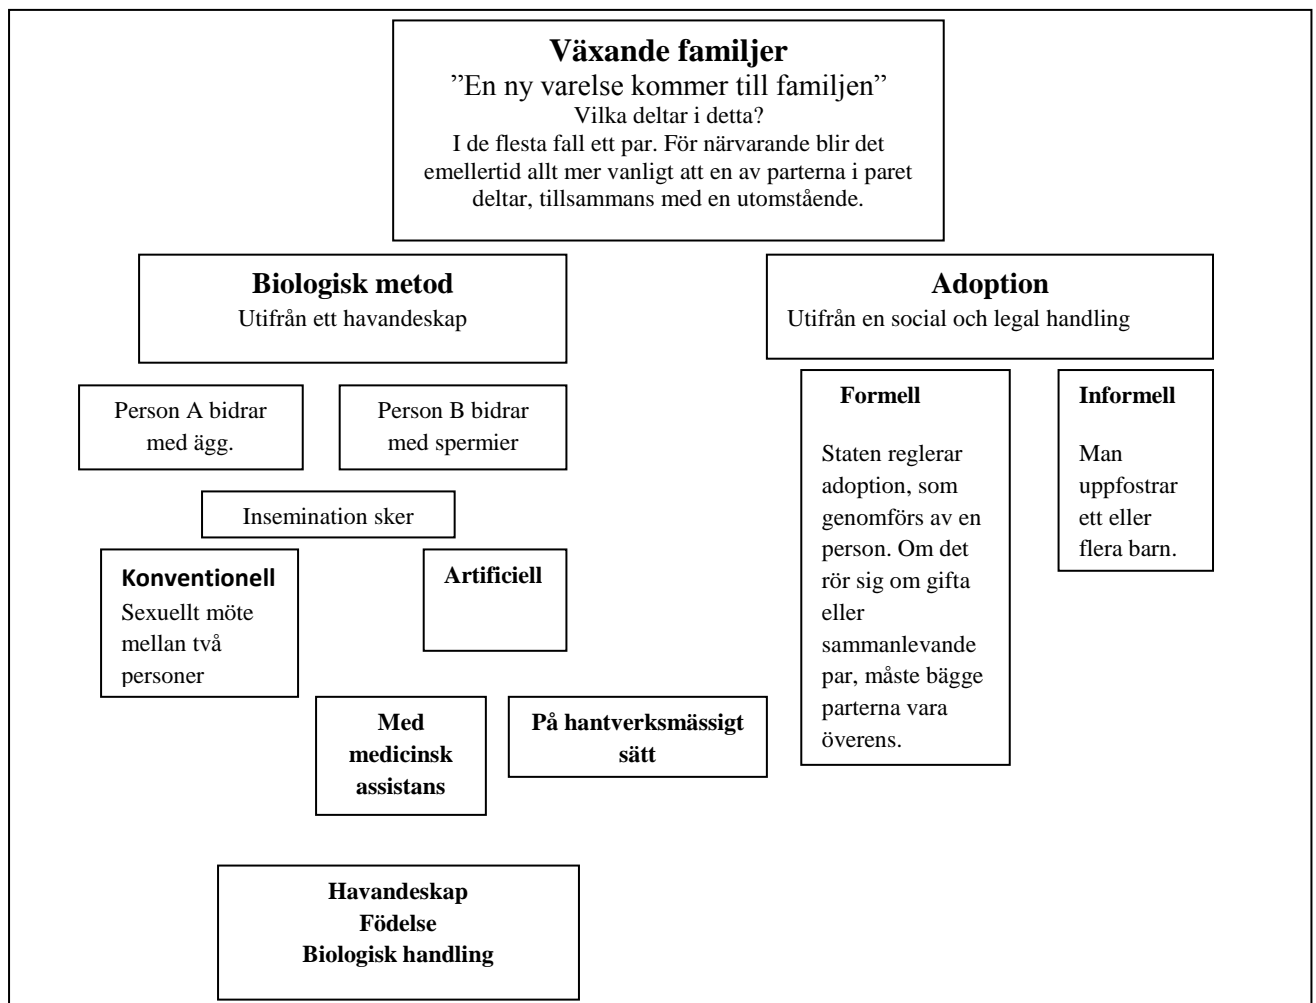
**Växande familjer**
”En ny varelse kommer till familjen”
Vilka deltar i detta?
I de flesta fall ett par. För närvarande blir det emellertid allt mer vanligt att en av parterna i paret deltar, tillsammans med en utomstående.

**Biologisk metod**
Utifrån ett havandeskap

Person A bidrar med ägg.

Person B bidrar med spermier

Insemination sker

**Konventionell**
Sexuellt möte mellan två personer

**Artificiell**

**Med medicinsk assistans**

**På hantverksmässigt sätt**

**Havandeskap**
**Födelse**
**Biologisk handling**

**Adoption**
Utifrån en social och legal handling

**Formell**

Staten reglerar adoption, som genomförs av en person. Om det rör sig om gifta eller sammanlevande par, måste bägge parterna vara överens.

**Informell**

Man uppfostrar ett eller flera barn.